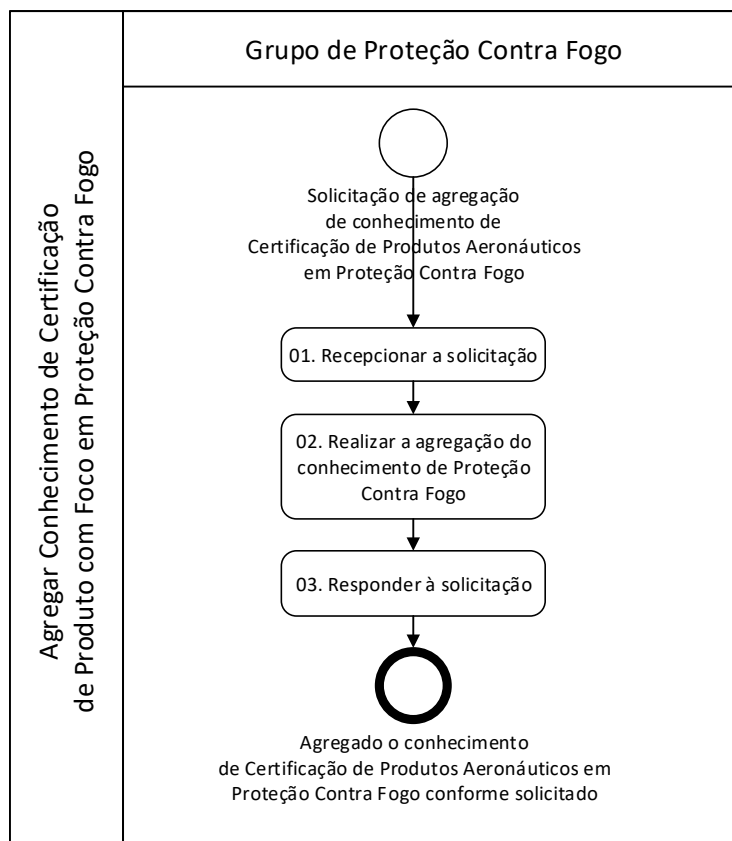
Agregar Conhecimento de Certificação de Produto com Foco em Proteção Contra Fogo

Grupo de Proteção Contra Fogo

Solicitação de agregação de conhecimento de Certificação de Produtos Aeronáuticos em Proteção Contra Fogo

01. Recepcionar a solicitação

02. Realizar a agregação do conhecimento de Proteção Contra Fogo

03. Responder à solicitação

Agregado o conhecimento de Certificação de Produtos Aeronáuticos em Proteção Contra Fogo conforme solicitado